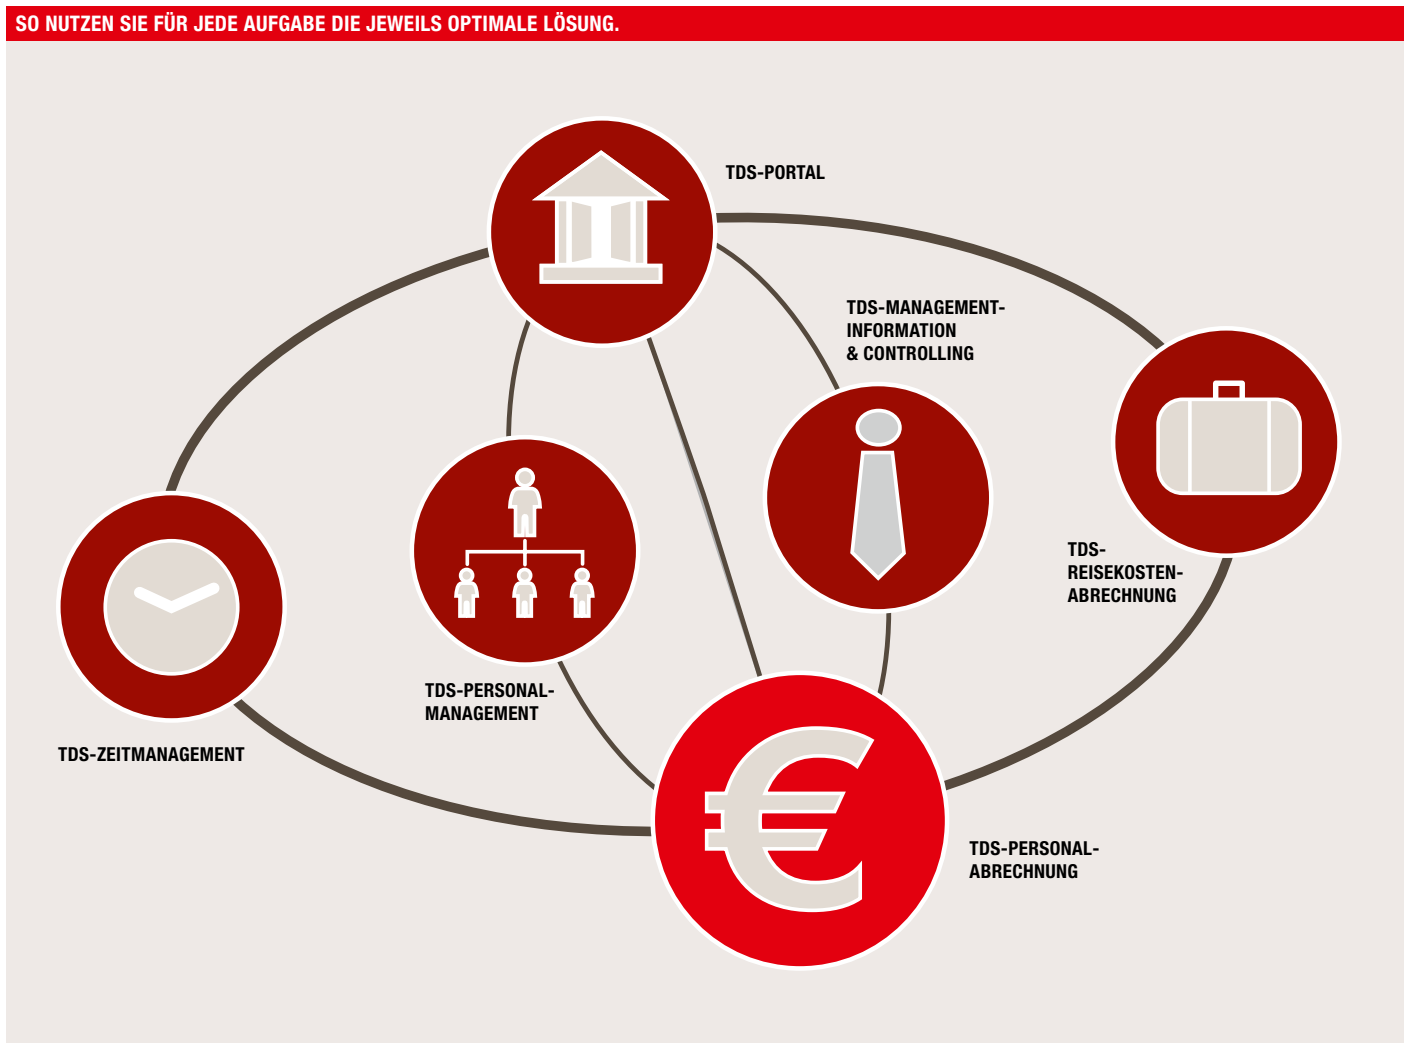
SO NUTZEN SIE FÜR JEDE AUFGABE DIE JEWEILS OPTIMALE LÖSUNG.

TDS-PORTAL

TDS-MANAGEMENT-INFORMATION & CONTROLLING

TDS-REISEKOSTEN-ABRECHNUNG

TDS-PERSONAL-MANAGEMENT

TDS-ZEITMANAGEMENT

TDS-PERSONAL-ABRECHNUNG